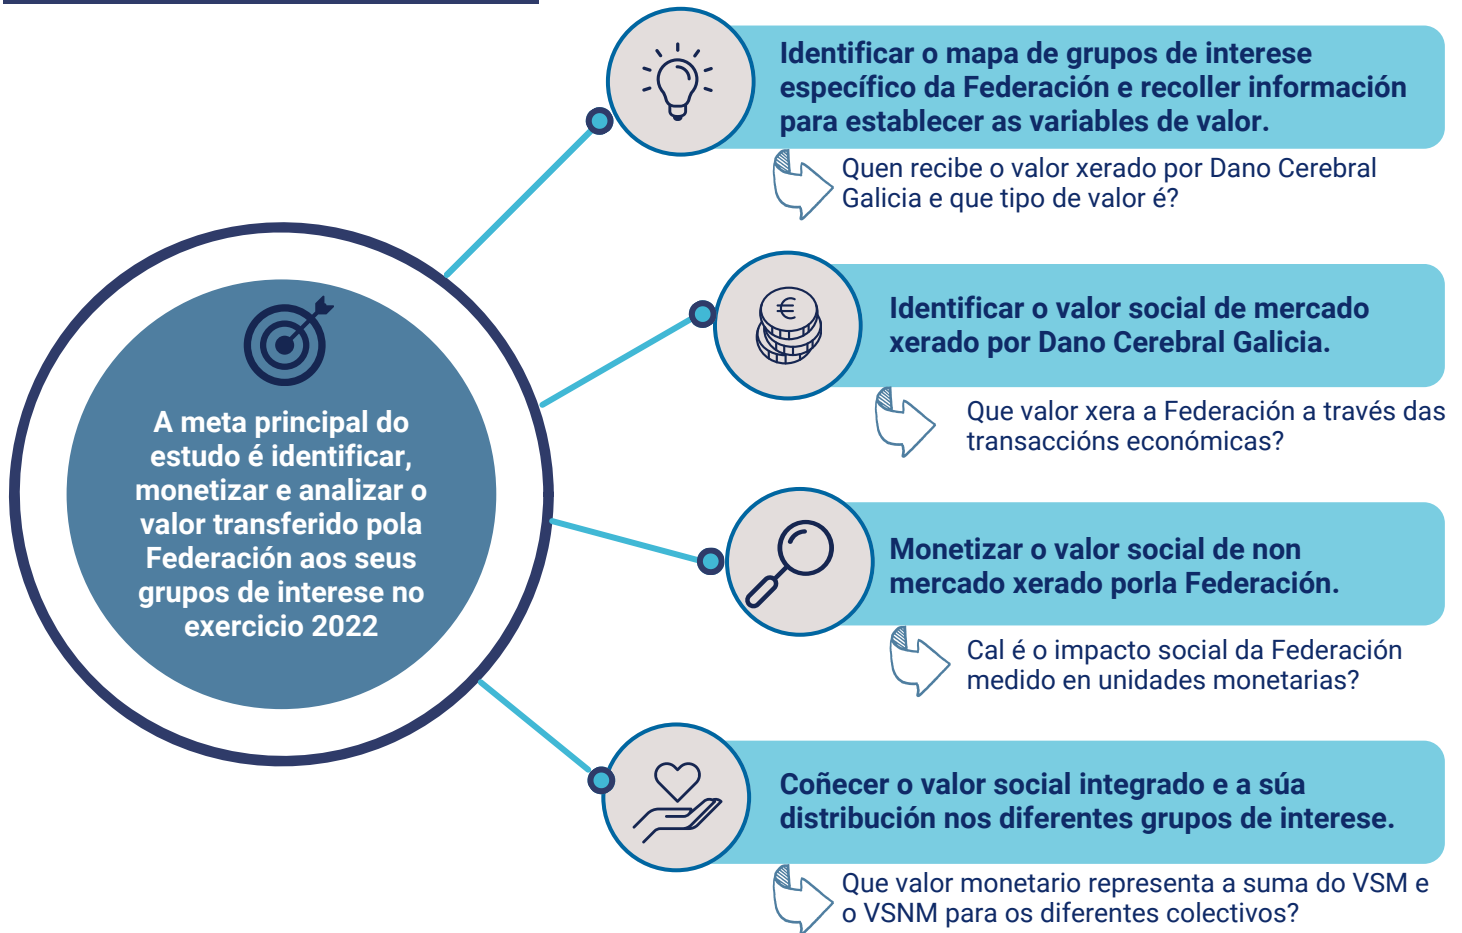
A meta principal do estudo é identificar, monetizar e analizar o valor transferido pola Federación aos seus grupos de interese no exercicio 2022

Identificar o mapa de grupos de interese específico da Federación e recoller información para establecer as variables de valor.

Quen recibe o valor xerado por Dano Cerebral Galicia e que tipo de valor é?

€

Identificar o valor social de mercado xerado por Dano Cerebral Galicia.

Que valor xera a Federación a través das transaccións económicas?

Monetizar o valor social de non mercado xerado porla Federación.

Cal é o impacto social da Federación medido en unidades monetarias?

Coñecer o valor social integrado e a súa distribución nos diferentes grupos de interese.

Que valor monetario representa a suma do VSM e o VSNM para os diferentes colectivos?